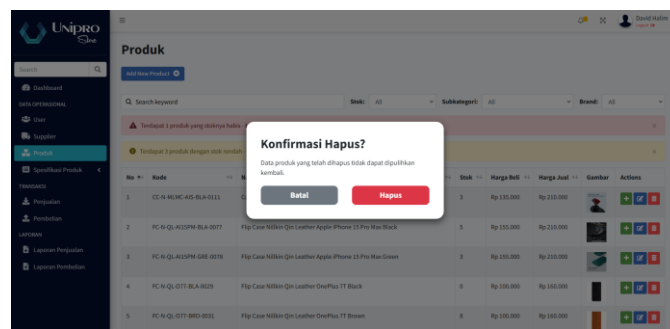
Unipro Store

Search

Dashboard
DATA OPERASIONAL
User
Supplier
Produk
Spesifikasi Produk
TRANSAKSI
Penjualan
Pembelian
LAPORAN
Laporan Penjualan
Laporan Pembelian

David Halim
Logout

Produk

Add New Product

Q Search keyword
Stok: All
Subkategori: All
Brand: All

Terdapat 1 produk yang stoknya habis

Terdapat 3 produk dengan stok rendah

| No | Kode | N | Stok | Harga Beli | Harga Jual | Gambar | Actions |
|---|---|---|---|---|---|---|---|
| 1 | CC-N-MLMC-AIS-BLA-0111 | C | 3 | Rp 135.000 | Rp 210.000 | | |
| 2 | FC-N-QL-AI15PM-BLA-0077 | Flip Case Nillkin Qin Leather Apple iPhone 15 Pro Max Black | 5 | Rp 155.000 | Rp 210.000 | | |
| 3 | FC-N-QL-AI15PM-GRE-0078 | Flip Case Nillkin Qin Leather Apple iPhone 15 Pro Max Green | 3 | Rp 155.000 | Rp 210.000 | | |
| 4 | FC-N-QL-O7T-BLA-0029 | Flip Case Nillkin Qin Leather OnePlus 7T Black | 6 | Rp 100.000 | Rp 160.000 | | |
| 5 | FC-N-QL-O7T-BRO-0031 | Flip Case Nillkin Qin Leather OnePlus 7T Brown | 8 | Rp 100.000 | Rp 160.000 | | |

Konfirmasi Hapus?
Data produk yang telah dihapus tidak dapat dipulihkan kembali.
Batal
Hapus